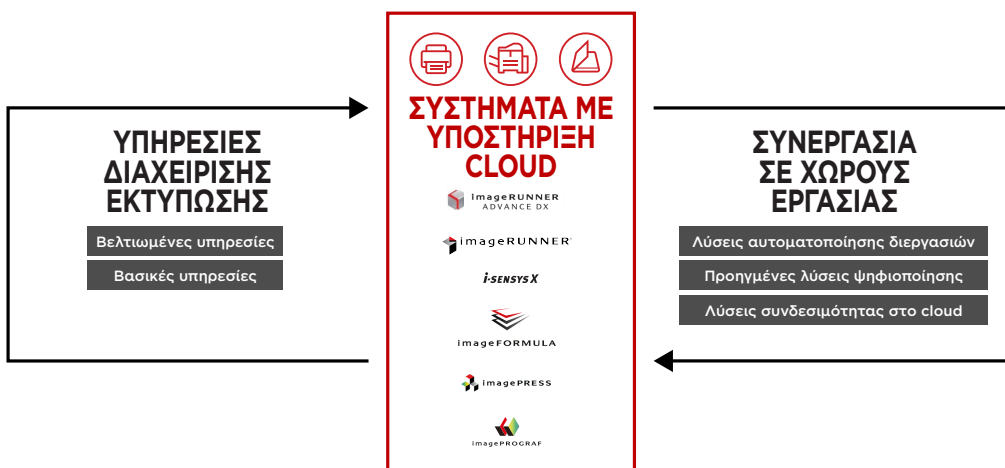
ΥΠΗΡΕΣΙΕΣ ΔΙΑΧΕΙΡΙΣΗΣ ΕΚΤΥΠΩΣΗΣ

Βελτιωμένες υπηρεσίες

Βασικές υπηρεσίες

ΣΥΣΤΗΜΑΤΑ ΜΕ ΥΠΟΣΤΗΡΙΞΗ CLOUD

imageRUNNER ADVANCE DX

imageRUNNER

i-SENSYS X

imageFORMULA

imagePRESS

imagePROGRAF

ΣΥΝΕΡΓΑΣΙΑ ΣΕ ΧΩΡΟΥΣ ΕΡΓΑΣΙΑΣ

Λύσεις αυτοματοποίησης διεργασιών

Προηγμένες λύσεις ψηφιοποίησης

Λύσεις συνδεσιμότητας στο cloud